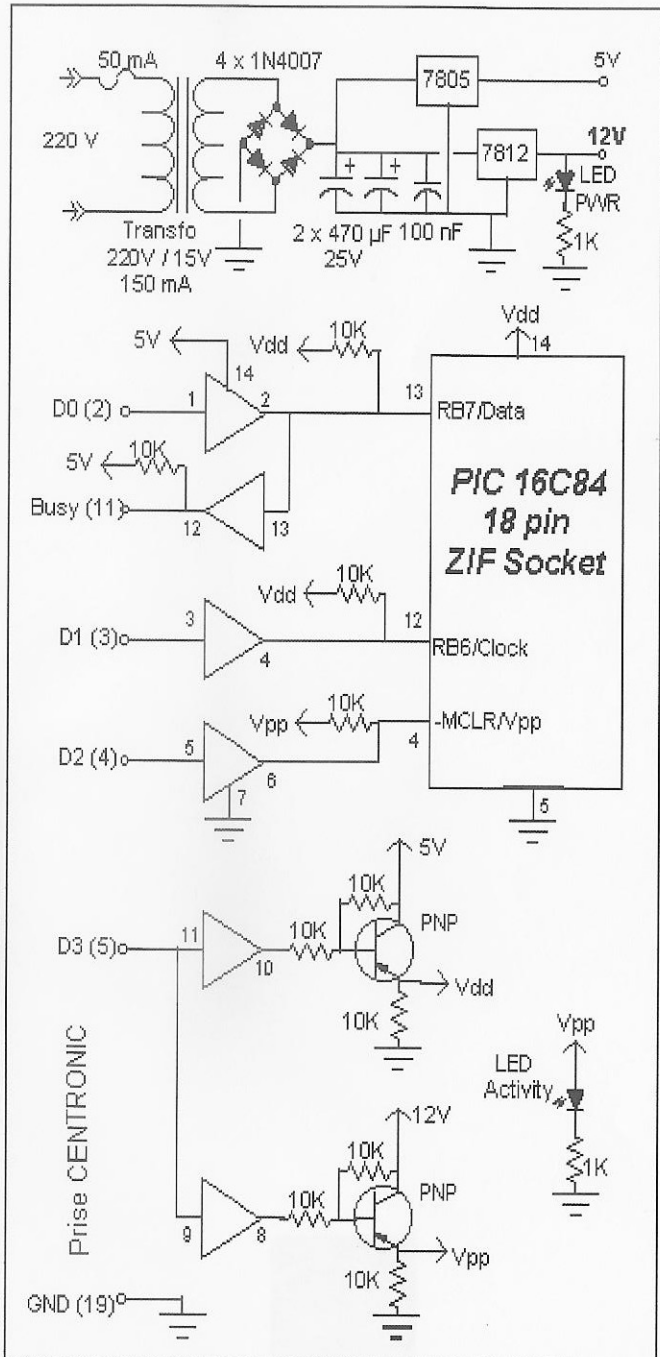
50 mA
4 x 1N4007
7805
5V
220 V
7812
12V
LED
PWR
Transfo
220V / 15V
150 mA
2 x 470 µF 100 nF
25V
1K

Vdd
14
5V
14
Vdd
10K
13
D0 (2)
1
2
RB7/Data
5V
10K
Busy (11)
12
13
PIC 16C84
18 pin
ZIF Socket
Vdd
10K
12
D1 (3)
3
4
RB6/Clock
Vpp
10K
-MCLR/Vpp
D2 (4)
5
6
4
7
5

5V
10K
PNP
D3 (5)
11
10
10K
Vdd
10K
Vpp
LED
Activity
12V
10K
PNP
1K
9
8
10K
Vpp
10K
Prise CENTRONIC
GND (19)